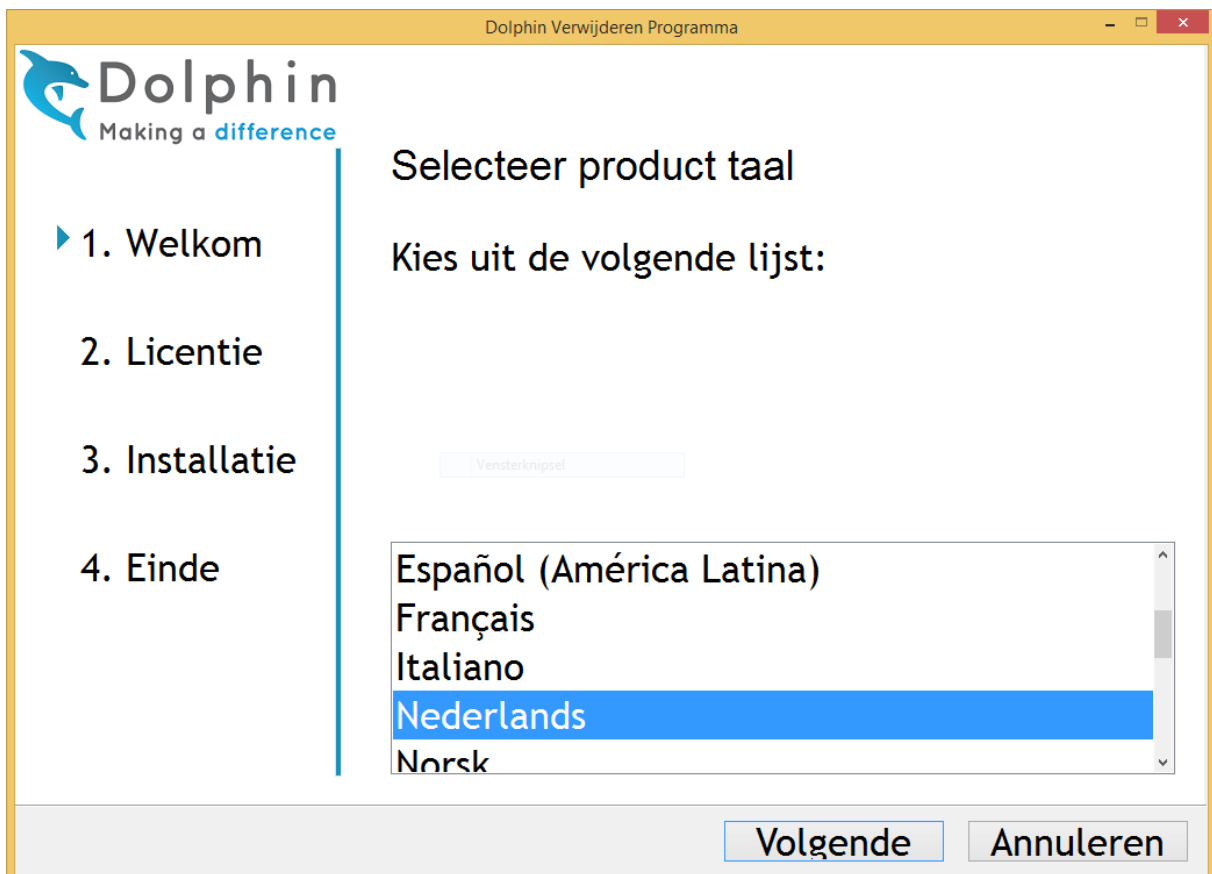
Dolphin Verwijderen Programma

Dolphin
Making a difference

1. Welkom

2. Licentie

3. Installatie

4. Einde

Selecteer product taal

Kies uit de volgende lijst:

Vensterknipsel

Español (América Latina)
Français
Italiano
Nederlands
Norsk

Volgende
Annuleren